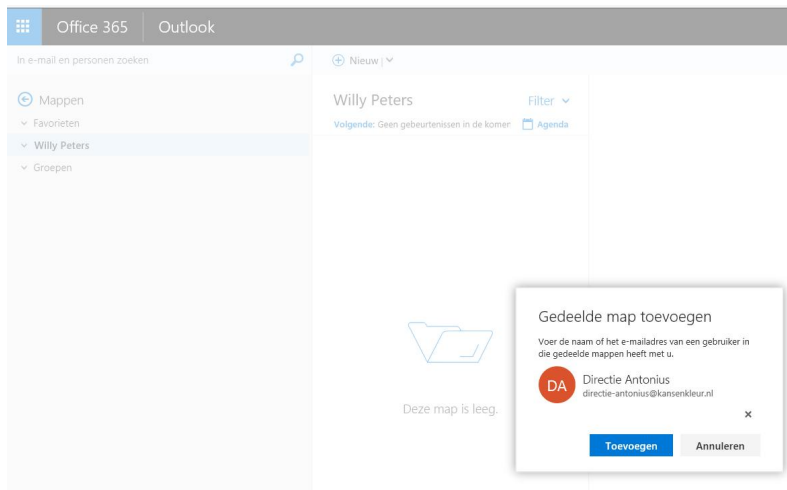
Office 365 Outlook

In e-mail en personen zoeken

Nieuw

Mappen
Favorieten
Willy Peters
Groepen

Willy Peters
Filter
Volgende: Geen gebeurtenissen in de komer
Agenda

Deze map is leeg.

Gedeelde map toevoegen
Voer de naam of het e-mailadres van een gebruiker in die gedeelde mappen heeft met u.

DA
Directie Antonius
directie-antonius@kansenkleur.nl

×

Toevoegen
Annuleren